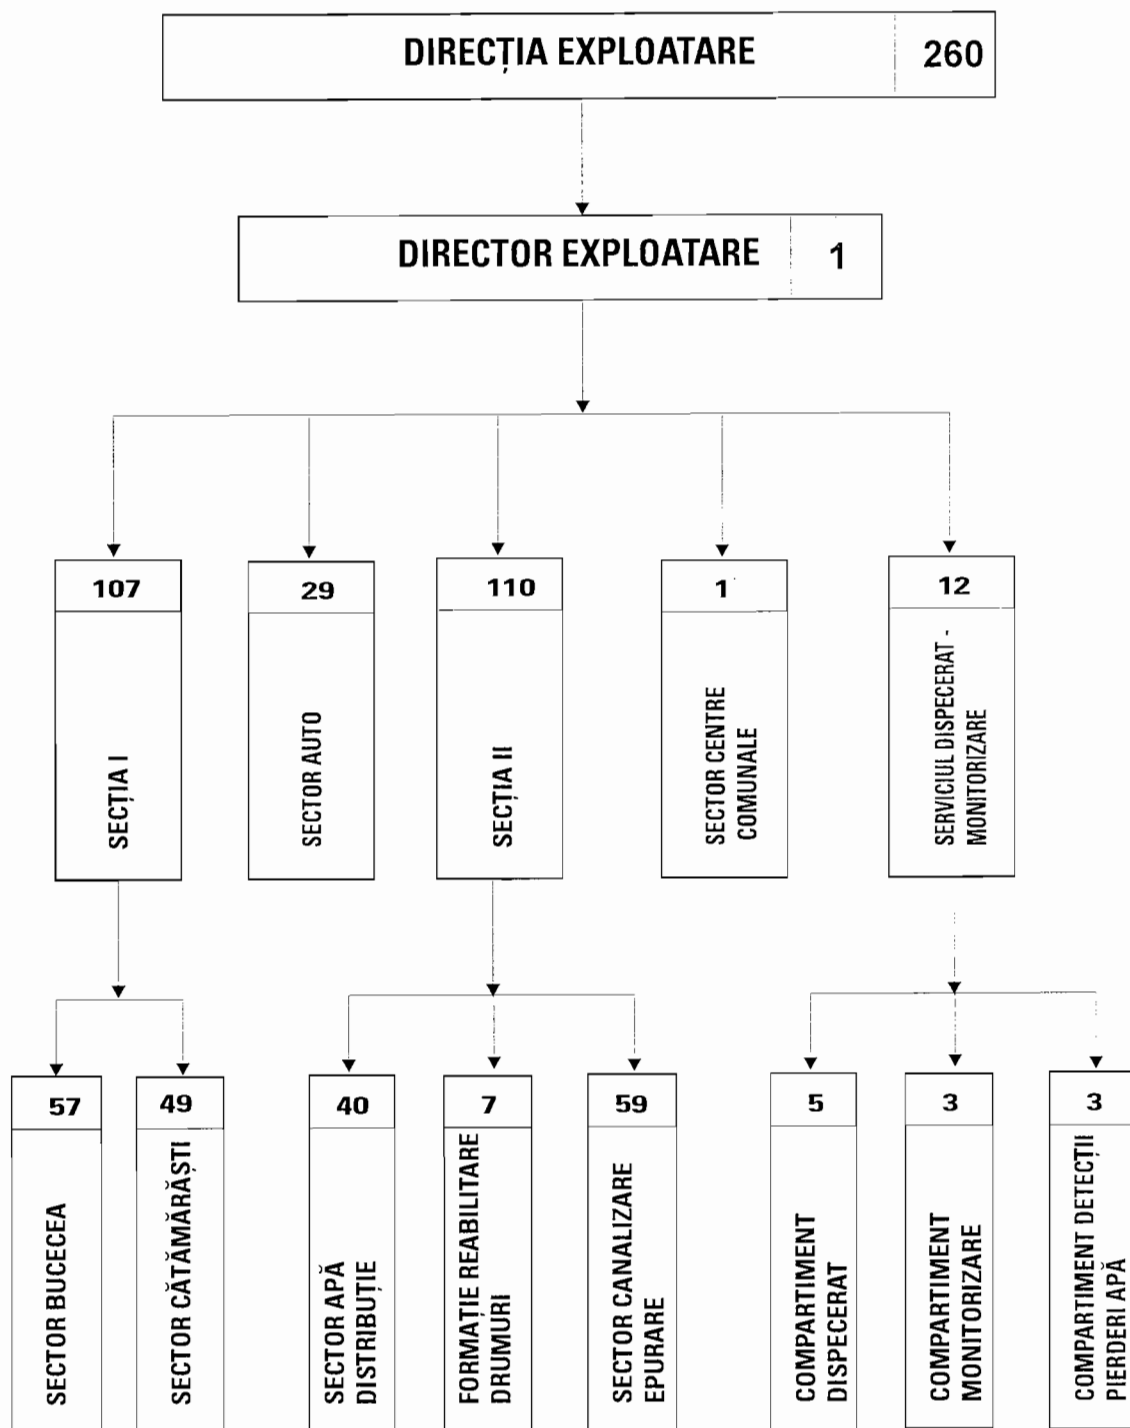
DIRECȚIA EXPLOATARE 260

DIRECTOR EXPLOATARE 1

107
SECȚIA I

29
SECTOR AUTO

110
SECȚIA II

1
SECTOR CENTRE COMUNALE

12
SERVICIUL DISPECERAT - MONITORIZARE

57
SECTOR BUCECEA

49
SECTOR CĂTĂMĂRĂȘTI

40
SECTOR APĂ DISTRIBUȚIE

7
FORMAȚIE REABILITARE DRUMURI

59
SECTOR CANALIZARE EPURARE

5
COMPARTIMENT DISPECERAT

3
COMPARTIMENT MONITORIZARE

3
COMPARTIMENT DETECȚII PIERDERI APĂ